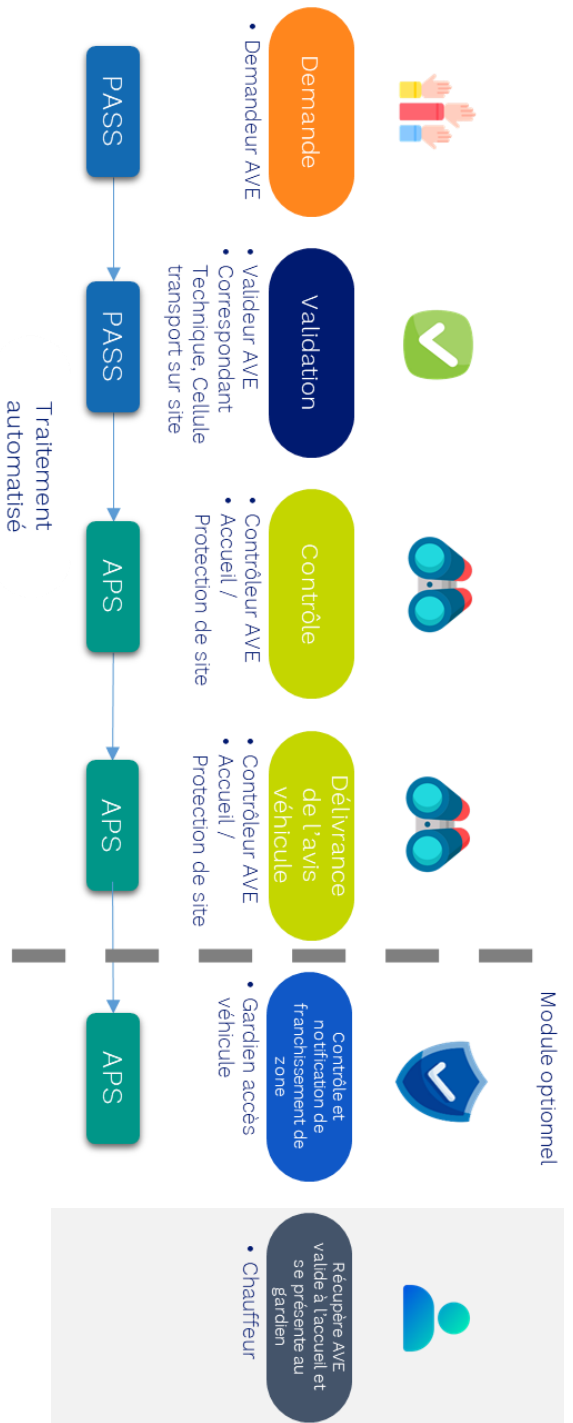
Demande
• Demandeur AVE
PASS

Validation
• Valideur AVE
• Correspondant Technique, Cellule transport sur site
PASS

Contrôle
• Contrôleur AVE
• Accueil / Protection de site
APS

Délivrance de l'avis véhicule
• Contrôleur AVE
• Accueil / Protection de site
APS

Traitement automatisé

Module optionnel

Contrôle et notification de franchissement de zone
• Gardien accès véhicule
APS

Récupère AVE validé à l'accueil et se présente au gardien
• Chauffeur